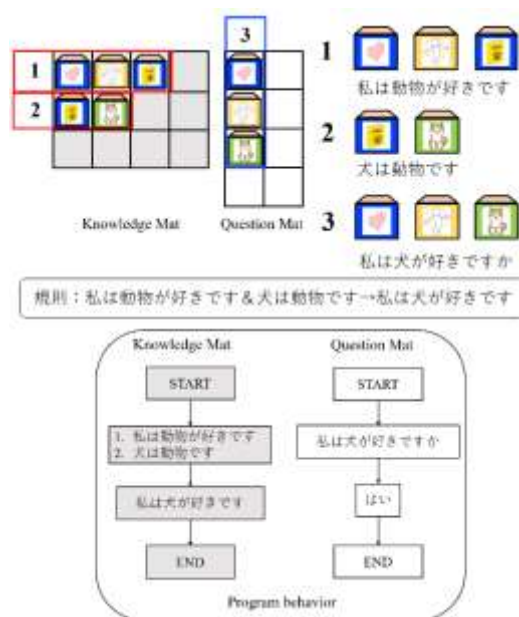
1
2
Knowledge Mat

3
Question Mat

1 私は動物が好きです

2 犬は動物です

3 私は犬が好きですか

規則：私は動物が好きです＆犬は動物です→私は犬が好きです

Knowledge Mat
START
1. 私は動物が好きです
2. 犬は動物です
私は犬が好きです
END

Question Mat
START
私は犬が好きですか
はい
END

Program behavior